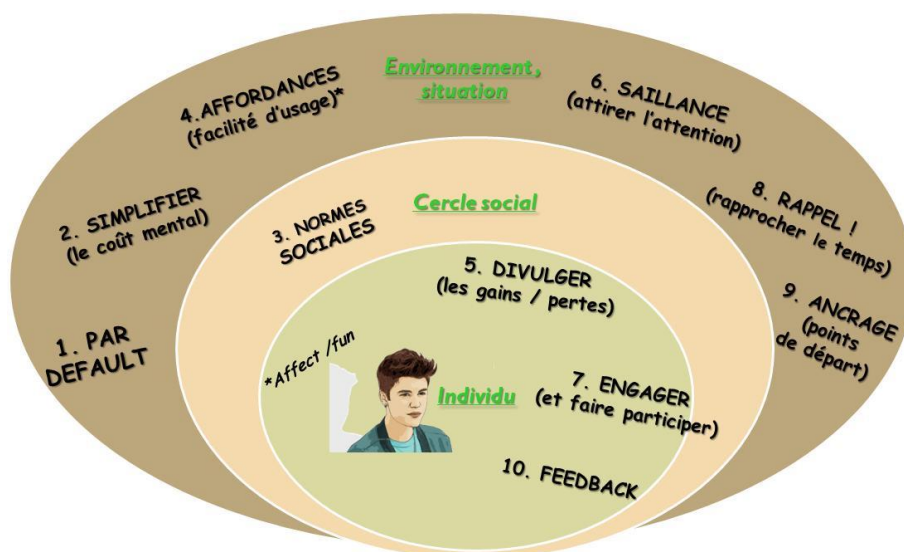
Environnement , situation

4. AFFORDANCES (facilité d'usage)*

6. SAILLANCE (attirer l'attention)

2. SIMPLIFIER (le coût mental)

Cercle social

3. NORMES SOCIALES

8. RAPPEL ! (rapprocher le temps)

5. DIVULGER (les gains / pertes)

9. ANCRAGE (points de départ)

1. PAR DEFAULT

*Affect /fun

Individu

7. ENGAGER (et faire participer)

10. FEEDBACK